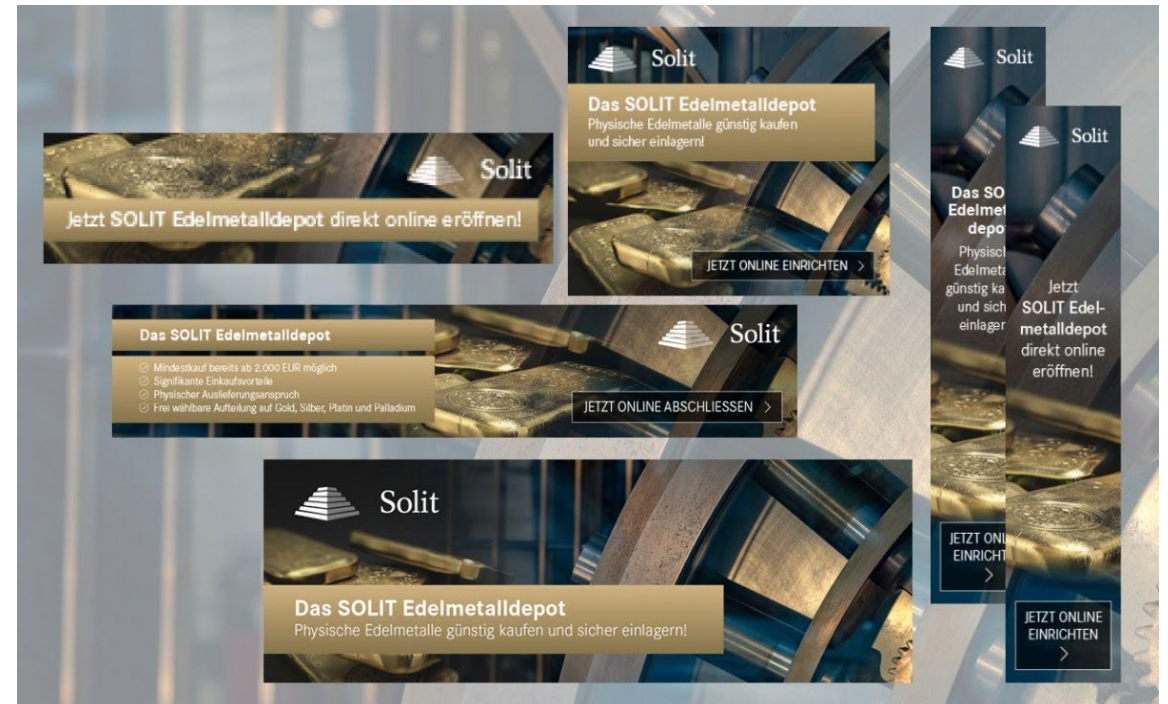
Solit

Jetzt SOLIT Edelmetalldepot direkt online eröffnen!

Solit

Das SOLIT Edelmetalldepot
Physische Edelmetalle günstig kaufen und sicher einlagern!

JETZT ONLINE EINRICHTEN >

Solit

Das SO
Edelmet
depo
Physisch
Edelmeta
günstig ka
und sich
einlager

JETZT ONL
EINRICHT
>

Solit

Jetzt
SOLIT Edelmetalldepot
direkt online
eröffnen!

JETZT ONLINE
EINRICHTEN
>

Das SOLIT Edelmetalldepot

Mindestkauf bereits ab 2.000 EUR möglich
Signifikante Einkaufsvorteile
Physischer Auslieferungsanspruch
Frei wählbare Aufteilung auf Gold, Silber, Platin und Palladium

Solit

JETZT ONLINE ABSCHLIESSEN >

Solit

Das SOLIT Edelmetalldepot
Physische Edelmetalle günstig kaufen und sicher einlagern!